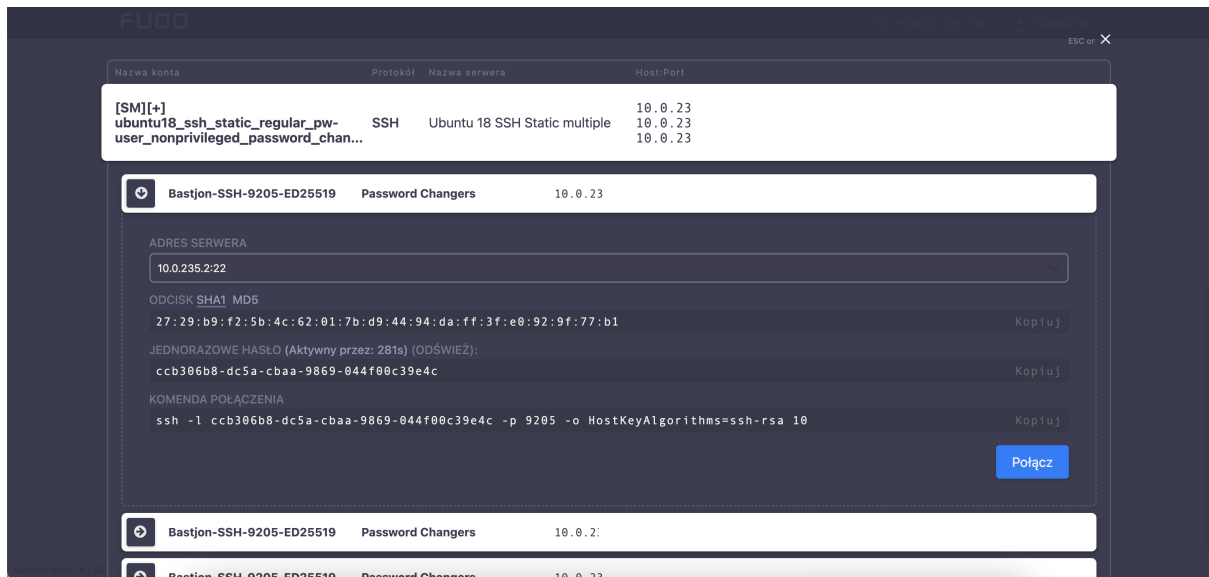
FUDO

ESC or ×

| Nazwa konta | Protokół | Nazwa serwera | Host:Port |
|---|---|---|---|
| [SM][+] ubuntu18_ssh_static_regular_pw-user_nonprivileged_password_chan... | SSH | Ubuntu 18 SSH Static multiple | 10.0.23 10.0.23 10.0.23 |

Bastjon-SSH-9205-ED25519 Password Changers 10.0.23

ADRES SERWERA
10.0.235.2:22

ODCISK SHA1 MD5
27:29:b9:f2:5b:4c:62:01:7b:d9:44:94:da:ff:3f:e0:92:9f:77:b1 Kopiuj

JEDNORAZOWE HASŁO (Aktywny przez: 281s) (ODŚWIEŻ):
ccb306b8-dc5a-cbaa-9869-044f00c39e4c Kopiuj

KOMENDA POŁĄCZENIA
ssh -l ccb306b8-dc5a-cbaa-9869-044f00c39e4c -p 9205 -o HostKeyAlgorithms=ssh-rsa 10 Kopiuj

Połącz

Bastjon-SSH-9205-ED25519 Password Changers 10.0.2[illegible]

Bastjon-SSH-9205-ED25519 Password Changers 10.0.23